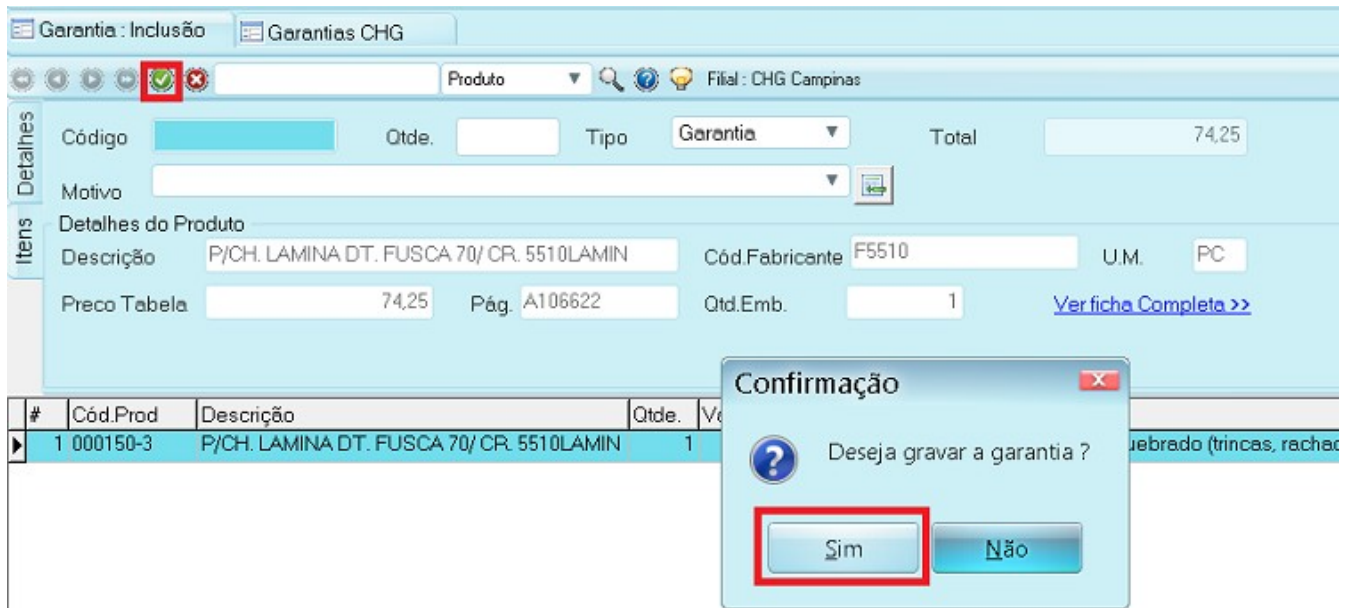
Garantia : Inclusão | Garantias CHG

Produto | Filial : CHG Campinas

Detalhes | Itens

Código | Qtde. | Tipo | Garantia | Total | 74,25

Motivo

Detalhes do Produto

Descrição | P/CH. LAMINA DT. FUSCA 70/ CR. 5510LAMIN | Cód.Fabricante | F5510 | U.M. | PC

Preco Tabela | 74,25 | Pág. | A106622 | Qtd.Emb. | 1 | Ver ficha Completa >>

| # | Cód.Prod | Descrição | Qtde. | Va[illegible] | |
|---|---|---|---|---|---|
| 1 | 000150-3 | P/CH. LAMINA DT. FUSCA 70/ CR. 5510LAMIN | 1 | | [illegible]uebrado (trincas, rachad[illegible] |

Confirmação

Deseja gravar a garantia ?

Sim | Não